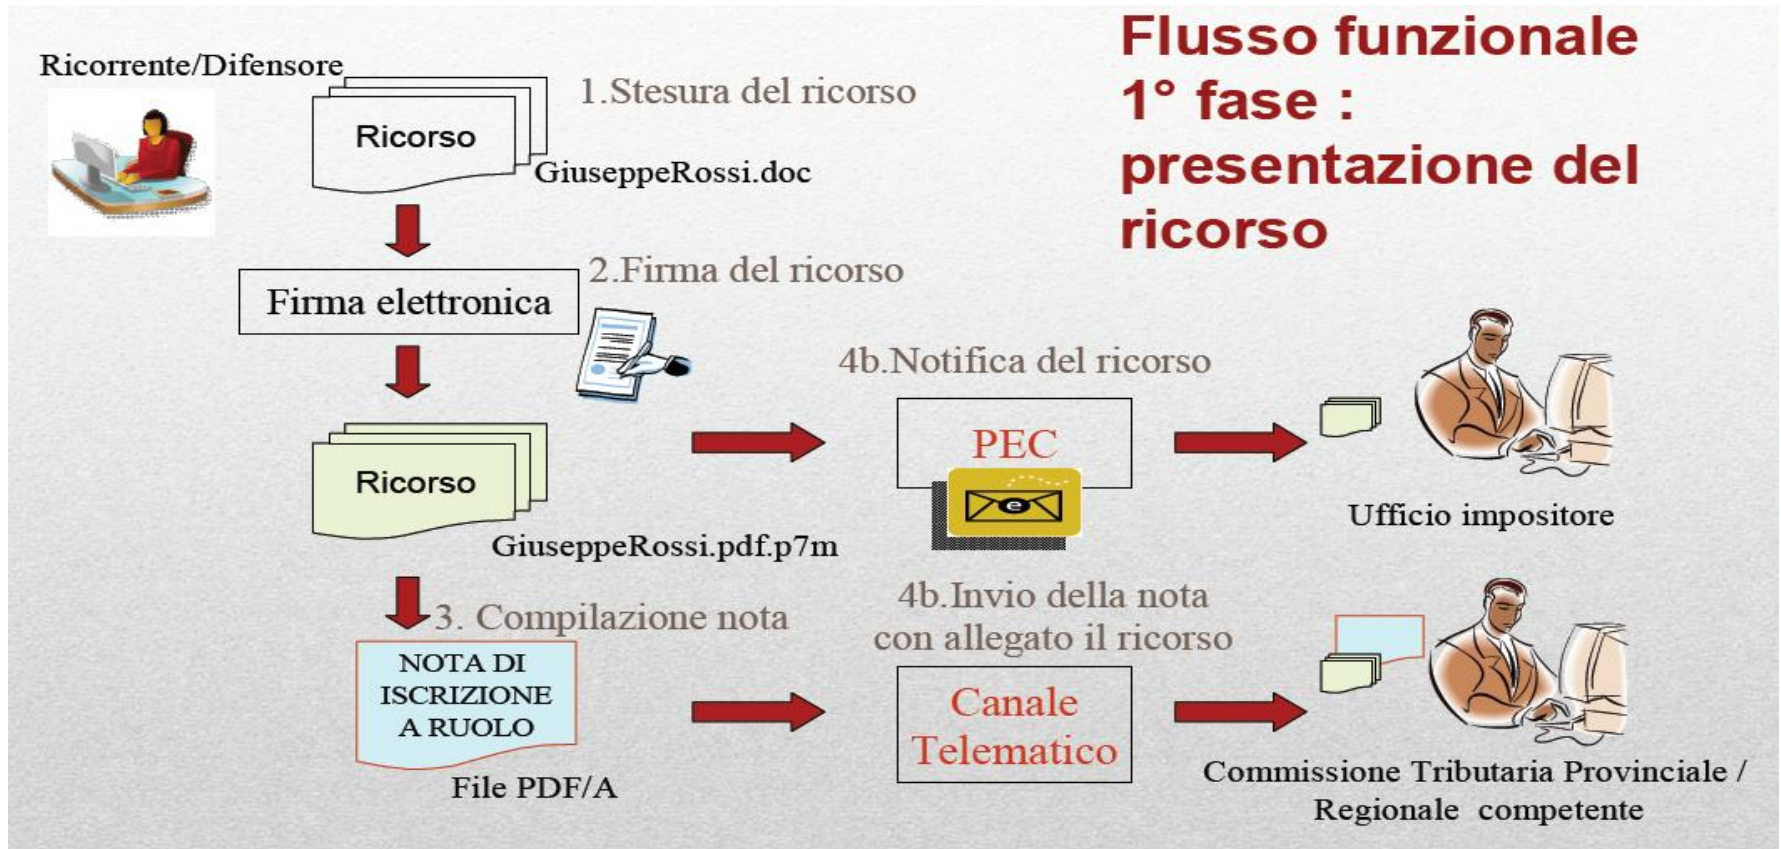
Flusso funzionale 1° fase : presentazione del ricorso

Ricorrente/Difensore

Ricorso

1.Stesura del ricorso

GiuseppeRossi.doc

Firma elettronica

2.Firma del ricorso

4b.Notifica del ricorso

Ricorso

PEC

e

Ufficio impositore

GiuseppeRossi.pdf.p7m

3. Compilazione nota

4b.Invio della nota con allegato il ricorso

NOTA DI ISCRIZIONE A RUOLO

Canale Telematico

File PDF/A

Commissione Tributaria Provinciale / Regionale competente